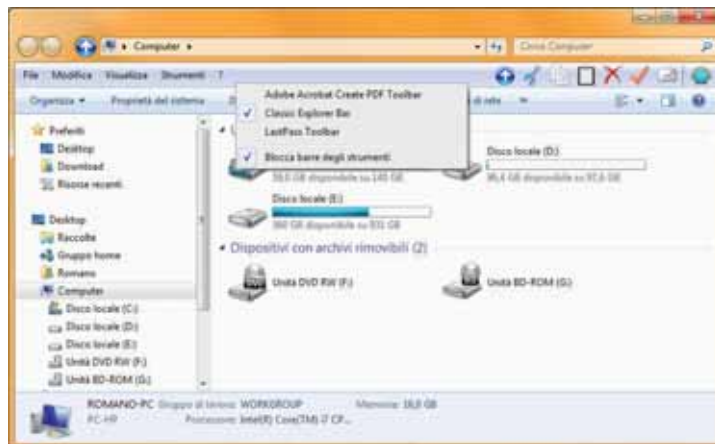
Computer ▸

Cerca Computer

File Modifica Visualizza Strumenti ?

Organizza ▾ Proprietà del sistema

di rete

Adobe Acrobat Create PDF Toolbar
✓ Classic Explorer Bar
LastPass Toolbar
✓ Blocca barre degli strumenti

Preferiti
Desktop
Download
Risorse recenti

Desktop
Raccolte
Gruppo home
Romano
Computer
Disco locale (C:)
Disco locale (D:)
Disco locale (E:)
Unità DVD RW (F:)
Unità BD-ROM (G:)

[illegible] GB disponibili su 149 GB

Disco locale (D:)
96,4 GB disponibili su 97,6 GB

Disco locale (E:)
360 GB disponibili su 931 GB

Dispositivi con archivi rimovibili (2)

Unità DVD RW (F:)

Unità BD-ROM (G:)

ROMANO-PC Gruppo di lavoro: WORKGROUP Memoria: 16,0 GB
PC-HR Processore: Intel(R) Core(TM) i7 CP...